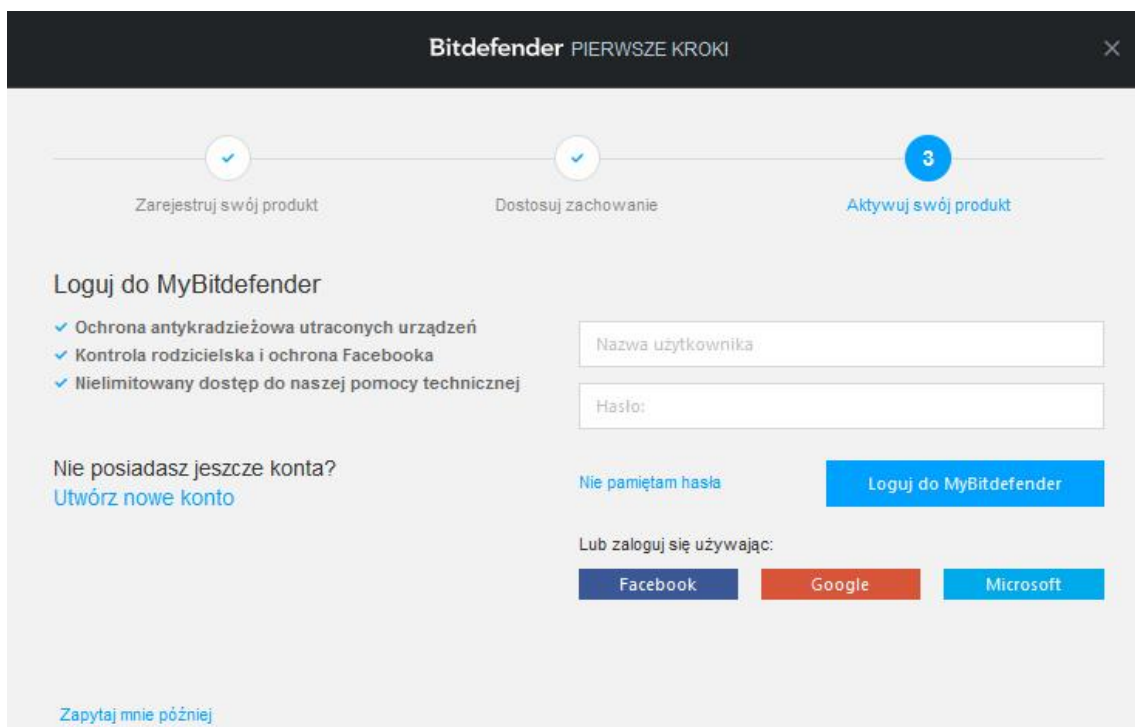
Bitdefender PIERWSZE KROKI

×

3

Zarejestruj swój produkt

Dostosuj zachowanie

Aktywuj swój produkt

Loguj do MyBitdefender

✓ Ochrona antykradzieżowa utraconych urządzeń
✓ Kontrola rodzicielska i ochrona Facebooka
✓ Nielimitowany dostęp do naszej pomocy technicznej

Nazwa użytkownika

Hasło:

Nie posiadasz jeszcze konta?
Utwórz nowe konto

Nie pamiętam hasła

Loguj do MyBitdefender

Lub zaloguj się używając:

Facebook

Google

Microsoft

Zapytaj mnie później